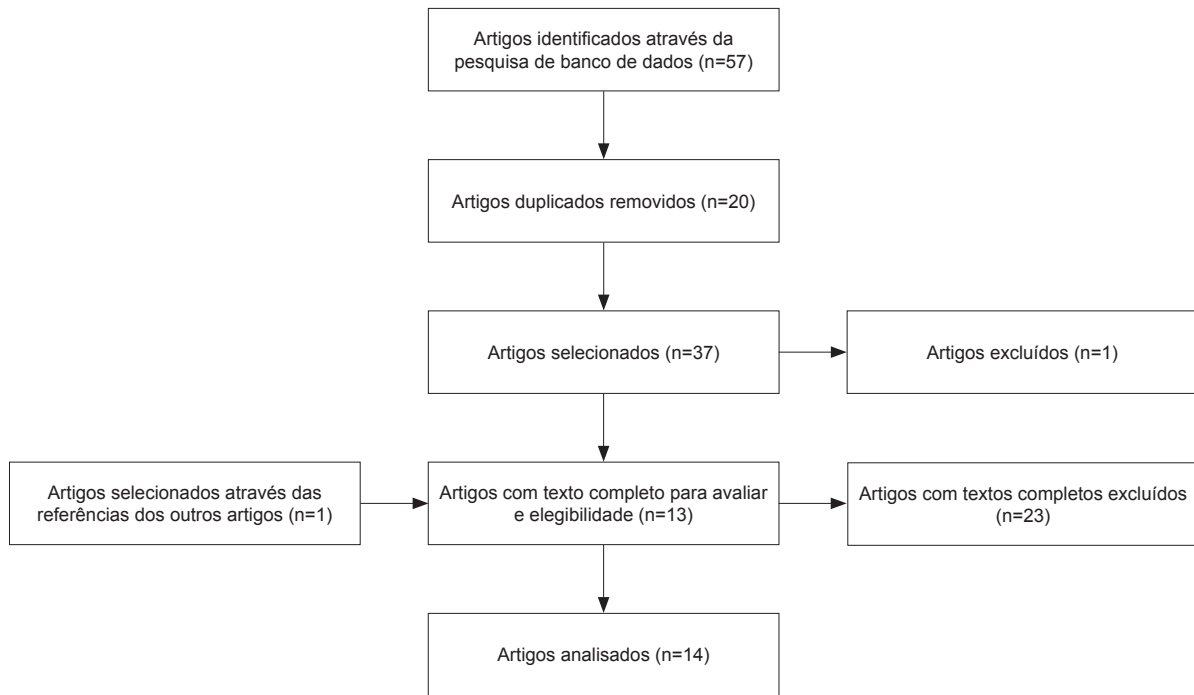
Artigos identificados através da pesquisa de banco de dados (n=57)

Artigos duplicados removidos (n=20)

Artigos selecionados (n=37)

Artigos excluídos (n=1)

Artigos selecionados através das referências dos outros artigos (n=1)

Artigos com texto completo para avaliar e elegibilidade (n=13)

Artigos com textos completos excluídos (n=23)

Artigos analisados (n=14)